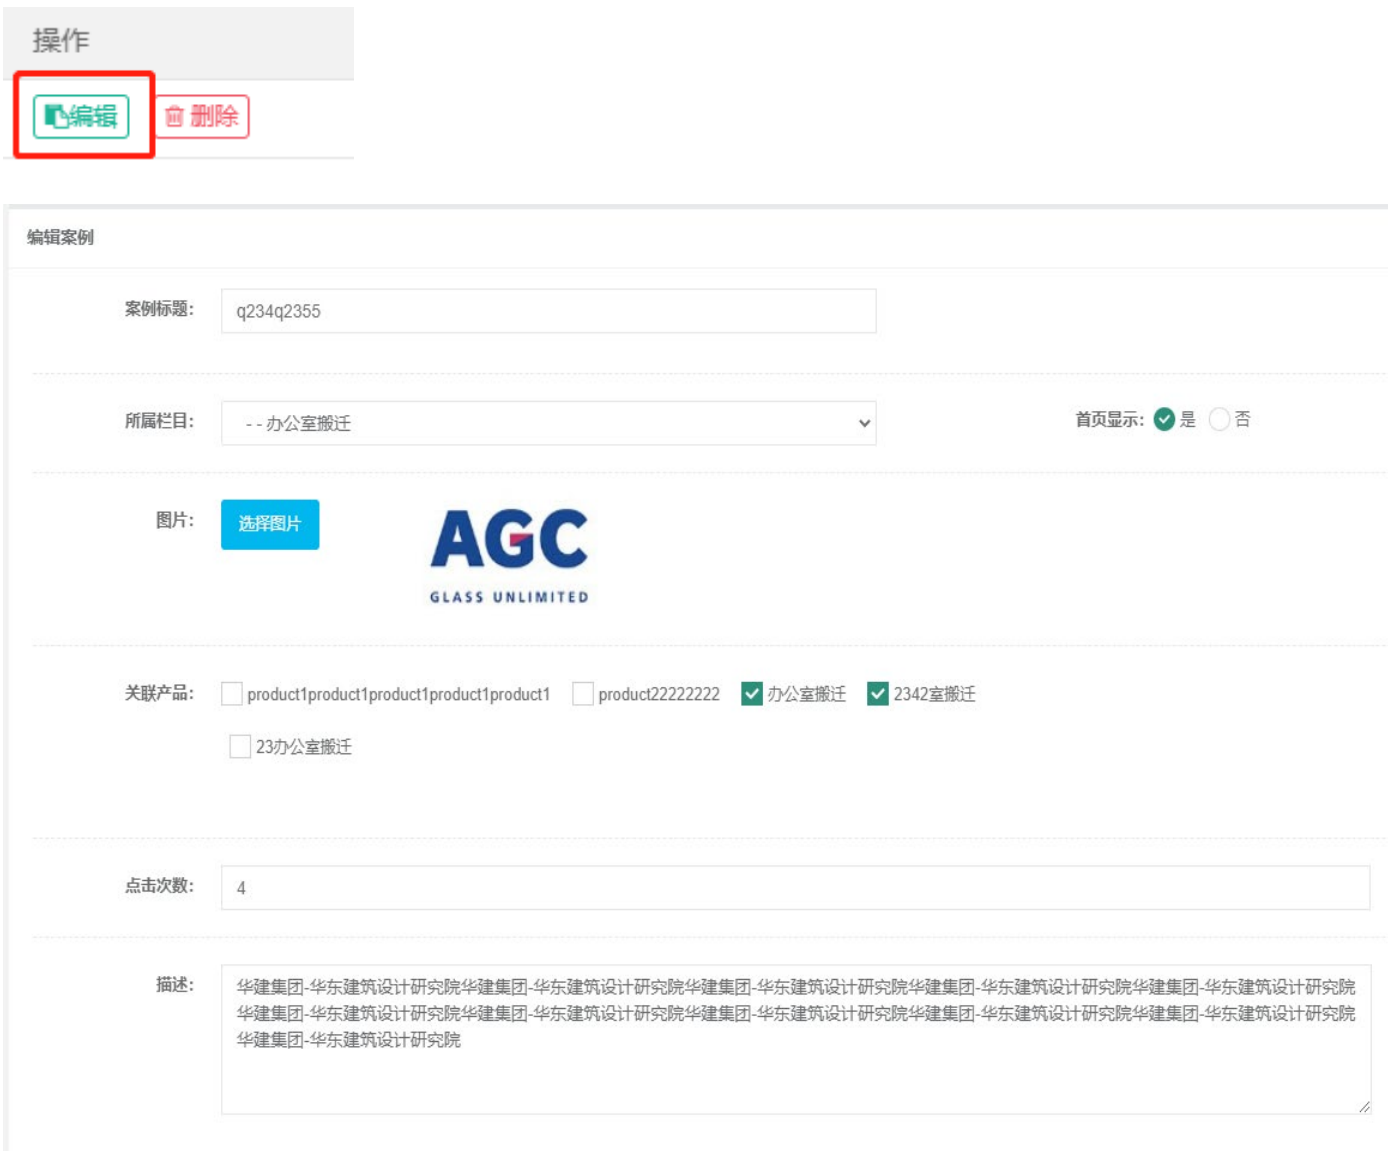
操作

编辑 删除

编辑案例

案例标题: q234q2355

所属栏目: - - 办公室搬迁

首页显示: 是 否

图片: 选择图片

AGC
GLASS UNLIMITED

关联产品: product1product1product1product1product1 product22222222 办公室搬迁 2342室搬迁 23办公室搬迁

点击次数: 4

描述: 华建集团-华东建筑设计研究院华建集团-华东建筑设计研究院华建集团-华东建筑设计研究院华建集团-华东建筑设计研究院华建集团-华东建筑设计研究院华建集团-华东建筑设计研究院华建集团-华东建筑设计研究院华建集团-华东建筑设计研究院华建集团-华东建筑设计研究院华建集团-华东建筑设计研究院华建集团-华东建筑设计研究院